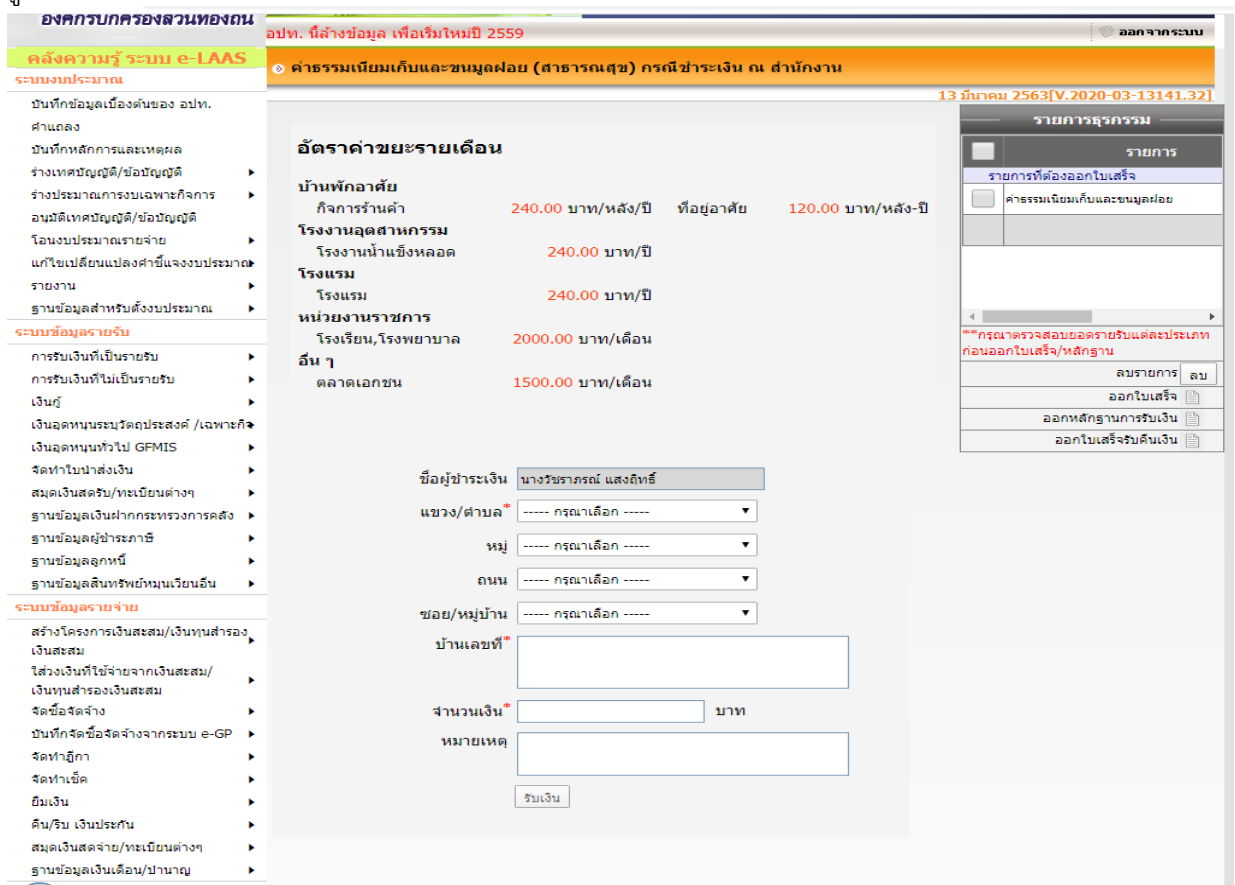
องค์กรบริหารส่วนทองถน

อปท. นี้ล้างข้อมูล เพื่อเริ่มใหม่ปี 2559

ออกจากระบบ

คลังความรู้ ระบบ e-LAAS

ระบบงบประมาณ

บันทึกข้อมูลเบื้องต้นของ อปท.

คำแถลง

บันทึกหลักการและเหตุผล

ร่างเทศบัญญัติ/ข้อบัญญัติ

ร่างประมาณการงบเฉพาะกิจการ

อนุมัติเทศบัญญัติ/ข้อบัญญัติ

โอนงบประมาณรายจ่าย

แก้ไขเปลี่ยนแปลงคำชี้แจงงบประมาณ

รายงาน

ฐานข้อมูลสำหรับตั้งงบประมาณ

ระบบข้อมูลรายรับ

การรับเงินที่เป็นรายรับ

การรับเงินที่ไม่เป็นรายรับ

เงินกู้

เงินอุดหนุนระบุวัตถุประสงค์ /เฉพาะกิจ

เงินอุดหนุนทั่วไป GFMIS

จัดทำใบนำส่งเงิน

สมุดเงินสดรับ/ทะเบียนต่างๆ

ฐานข้อมูลเงินฝากกระทรวงการคลัง

ฐานข้อมูลผู้ชำระภาษี

ฐานข้อมูลลูกหนี้

ฐานข้อมูลสินทรัพย์หมุนเวียนอื่น

ระบบข้อมูลรายจ่าย

สร้างโครงการเงินสะสม/เงินทุนสำรองเงินสะสม

ใส่วงเงินที่ใช้จ่ายจากเงินสะสม/เงินทุนสำรองเงินสะสม

จัดซื้อจัดจ้าง

บันทึกจัดซื้อจัดจ้างจากระบบ e-GP

จัดทำฎีกา

จัดทำเช็ค

ยืมเงิน

คืน/รับ เงินประกัน

สมุดเงินสดจ่าย/ทะเบียนต่างๆ

ฐานข้อมูลเงินเดือน/บำนาญ

ค่าธรรมเนียมเก็บและขนมูลฝอย (สาธารณสุข) กรณีชำระเงิน ณ สำนักงาน

13 มีนาคม 2563[V.2020-03-13141.32]

อัตราค่าขยะรายเดือน

บ้านพักอาศัย

กิจการร้านค้า 240.00 บาท/หลัง/ปี ที่อยู่อาศัย 120.00 บาท/หลัง-ปี

โรงงานอุตสาหกรรม

โรงงานน้ำแข็งหลอด 240.00 บาท/ปี

โรงแรม

โรงแรม 240.00 บาท/ปี

หน่วยงานราชการ

โรงเรียน,โรงพยาบาล 2000.00 บาท/เดือน

อื่น ๆ

ตลาดเอกชน 1500.00 บาท/เดือน

ชื่อผู้ชำระเงิน นางวัชราภรณ์ แสงฤทธิ์

แขวง/ตำบล* ----- กรุณาเลือก -----

หมู่ ----- กรุณาเลือก -----

ถนน ----- กรุณาเลือก -----

ซอย/หมู่บ้าน ----- กรุณาเลือก -----

บ้านเลขที่*

จำนวนเงิน* บาท

หมายเหตุ

รับเงิน

รายการธุรกรรม

รายการ

รายการที่ต้องออกใบเสร็จ

ค่าธรรมเนียมเก็บและขนมูลฝอย

**กรุณาตรวจสอบยอดรายรับแต่ละประเภทก่อนออกใบเสร็จ/หลักฐาน

ลบรายการ ลบ

ออกใบเสร็จ

ออกหลักฐานการรับเงิน

ออกใบเสร็จรับคืนเงิน